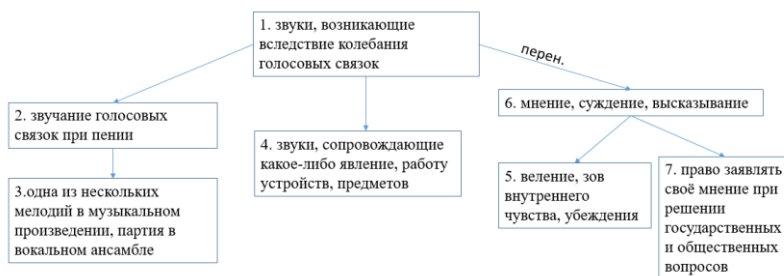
1. звуки, возникающие вследствие колебания голосовых связок

перен.

2. звучание голосовых связок при пении

3.одна из нескольких мелодий в музыкальном произведении, партия в вокальном ансамбле

4. звуки, сопровождающие какое-либо явление, работу устройств, предметов

6. мнение, суждение, высказывание

5. веление, зов внутреннего чувства, убеждения

7. право заявлять своё мнение при решении государственных и общественных вопросов